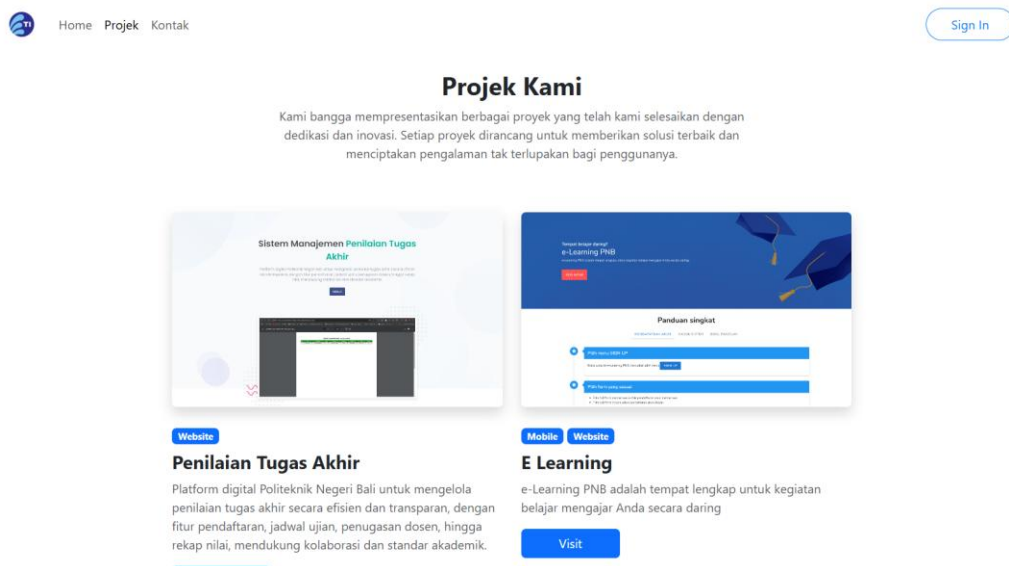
Home Projek Kontak

Sign In

Projek Kami

Kami bangga mempresentasikan berbagai proyek yang telah kami selesaikan dengan dedikasi dan inovasi. Setiap proyek dirancang untuk memberikan solusi terbaik dan menciptakan pengalaman tak terlupakan bagi penggunanya.

Sistem Manajemen Penilaian Tugas Akhir

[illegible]

e-Learning PNB

Panduan singkat

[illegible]

Website

Penilaian Tugas Akhir

Platform digital Politeknik Negeri Bali untuk mengelola penilaian tugas akhir secara efisien dan transparan, dengan fitur pendaftaran, jadwal ujian, penugasan dosen, hingga rekap nilai, mendukung kolaborasi dan standar akademik.

Mobile Website

E Learning

e-Learning PNB adalah tempat lengkap untuk kegiatan belajar mengajar Anda secara daring

Visit